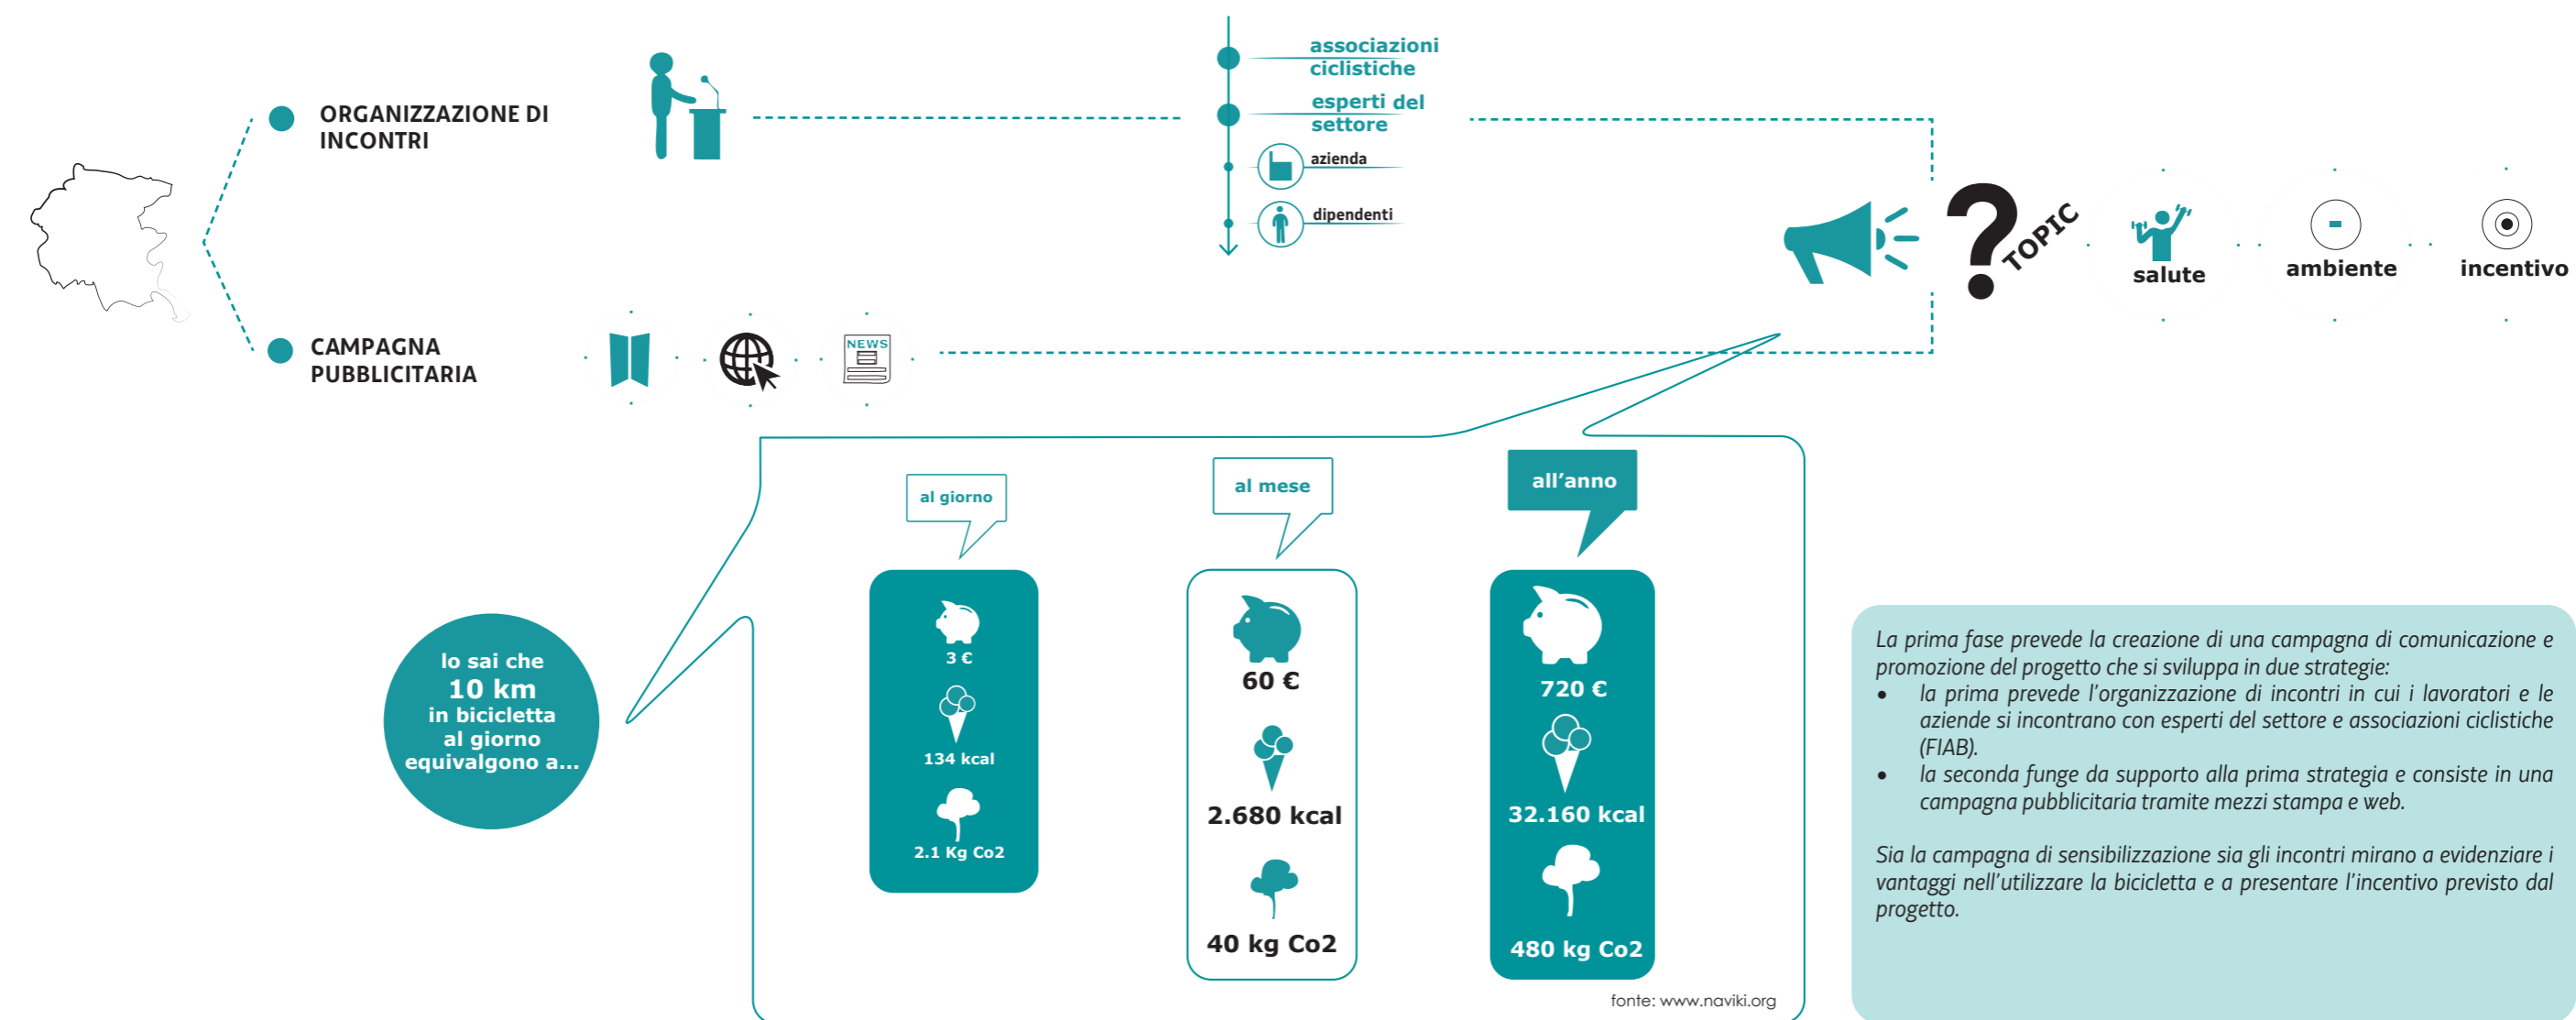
ORGANIZZAZIONE DI INCONTRI

associazioni ciclistiche
esperti del settore
azienda
dipendenti

CAMPAGNA PUBBLICITARIA

NEWS

TOPIC
salute
ambiente
incentivo

lo sai che
10 km
in bicicletta
al giorno
equivalgono a...

al giorno
3 €
134 kcal
2.1 Kg Co2

al mese
60 €
2.680 kcal
40 kg Co2

all'anno
720 €
32.160 kcal
480 kg Co2

fonte: www.naviki.org

La prima fase prevede la creazione di una campagna di comunicazione e promozione del progetto che si sviluppa in due strategie:
• la prima prevede l'organizzazione di incontri in cui i lavoratori e le aziende si incontrano con esperti del settore e associazioni ciclistiche (FIAB).
• la seconda funge da supporto alla prima strategia e consiste in una campagna pubblicitaria tramite mezzi stampa e web.

Sia la campagna di sensibilizzazione sia gli incontri mirano a evidenziare i vantaggi nell'utilizzare la bicicletta e a presentare l'incentivo previsto dal progetto.